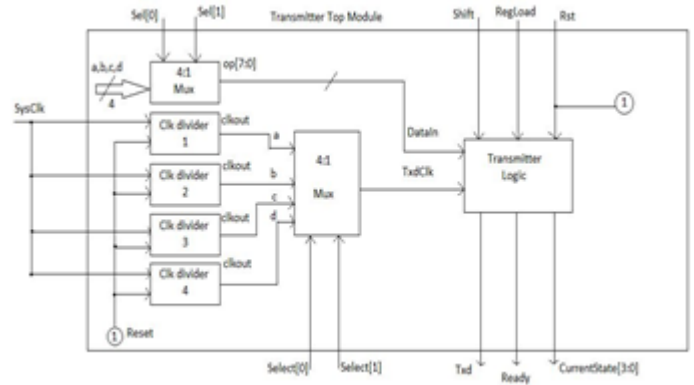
Sel[0] Sel[1] Transmitter Top Module Shift RegLoad Rst

a,b,c,d 4 4:1 Mux op[7:0]

SysClk

Clk divider 1 clkout a

Clk divider 2 clkout b

Clk divider 3 clkout c

Clk divider 4 clkout d

4:1 Mux

DataIn

TxdClk

Transmitter Logic

1

1 Reset

Select[0] Select[1]

Txd Ready CurrentState[3:0]